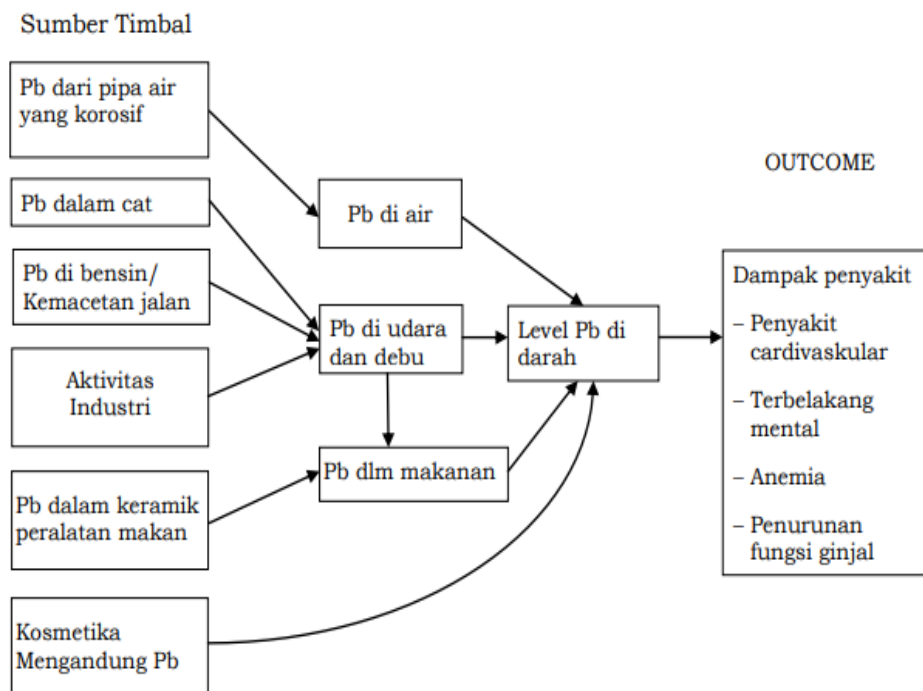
Sumber Timbal

Pb dari pipa air yang korosif

Pb dalam cat

Pb di bensin/ Kemacetan jalan

Aktivitas Industri

Pb dalam keramik peralatan makan

Kosmetika Mengandung Pb

Pb di air

Pb di udara dan debu

Pb dlm makanan

Level Pb di darah

OUTCOME

Dampak penyakit
– Penyakit cardivaskular
– Terbelakang mental
– Anemia
– Penurunan fungsi ginjal